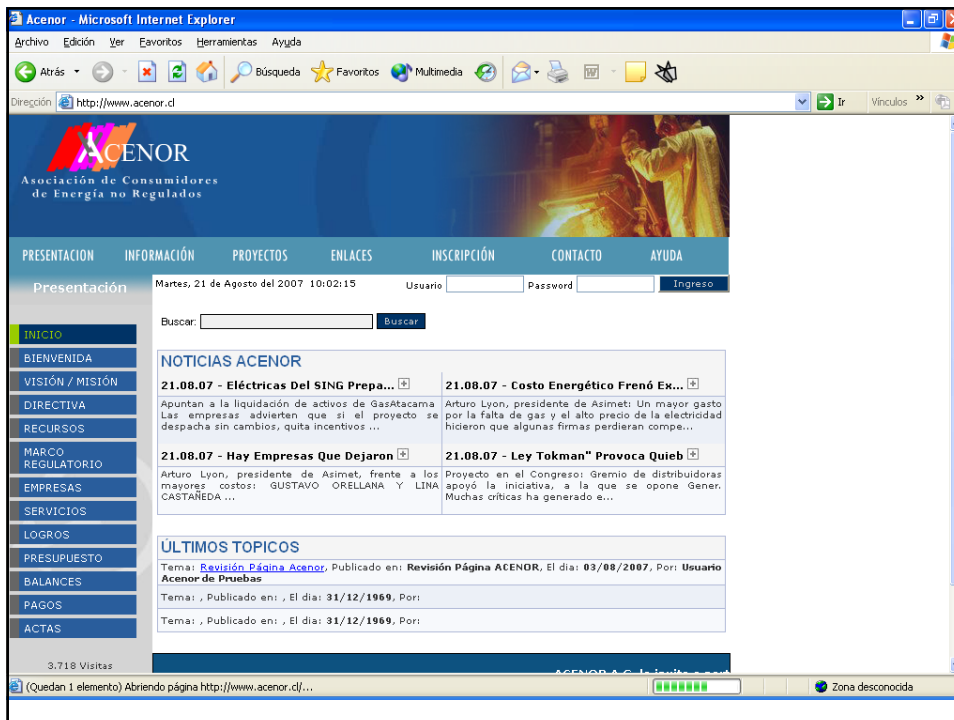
Acenor - Microsoft Internet Explorer

Archivo Edición Ver Favoritos Herramientas Ayuda

Atrás Búsqueda Favoritos Multimedia

Dirección http://www.acenor.cl Ir Vínculos

ACENOR
Asociación de Consumidores de Energía no Regulados

PRESENTACION INFORMACIÓN PROYECTOS ENLACES INSCRIPCIÓN CONTACTO AYUDA

Presentación

Martes, 21 de Agosto del 2007 10:02:15 Usuario Password Ingreso

Buscar: Buscar

INICIO
BIENVENIDA
VISIÓN / MISIÓN
DIRECTIVA
RECURSOS
MARCO REGULATORIO
EMPRESAS
SERVICIOS
LOGROS
PRESUPUESTO
BALANCES
PAGOS
ACTAS

3.718 Visitas

NOTICIAS ACENOR

21.08.07 - Eléctricas Del SING Prepa...
Apuntan a la liquidación de activos de GasAtacama Las empresas advierten que si el proyecto se despacha sin cambios, quita incentivos ...

21.08.07 - Costo Energético Frenó Ex...
Arturo Lyon, presidente de Asimet: Un mayor gasto por la falta de gas y el alto precio de la electricidad hicieron que algunas firmas perdieran compe...

21.08.07 - Hay Empresas Que Dejaron
Arturo Lyon, presidente de Asimet, frente a los mayores costos: GUSTAVO ORELLANA Y LINA CASTAÑEDA ...

21.08.07 - Ley Tokman" Provoca Quieb
Proyecto en el Congreso: Gremio de distribuidoras apoyó la iniciativa, a la que se opone Gener. Muchas críticas ha generado e...

ÚLTIMOS TOPICOS

Tema: Revisión Página Acenor, Publicado en: Revisión Página ACENOR, El dia: 03/08/2007, Por: Usuario Acenor de Pruebas

Tema: , Publicado en: , El dia: 31/12/1969, Por:

Tema: , Publicado en: , El dia: 31/12/1969, Por:

ACENOR A.G. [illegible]

(Quedan 1 elemento) Abriendo página http://www.acenor.cl/...

Zona desconocida